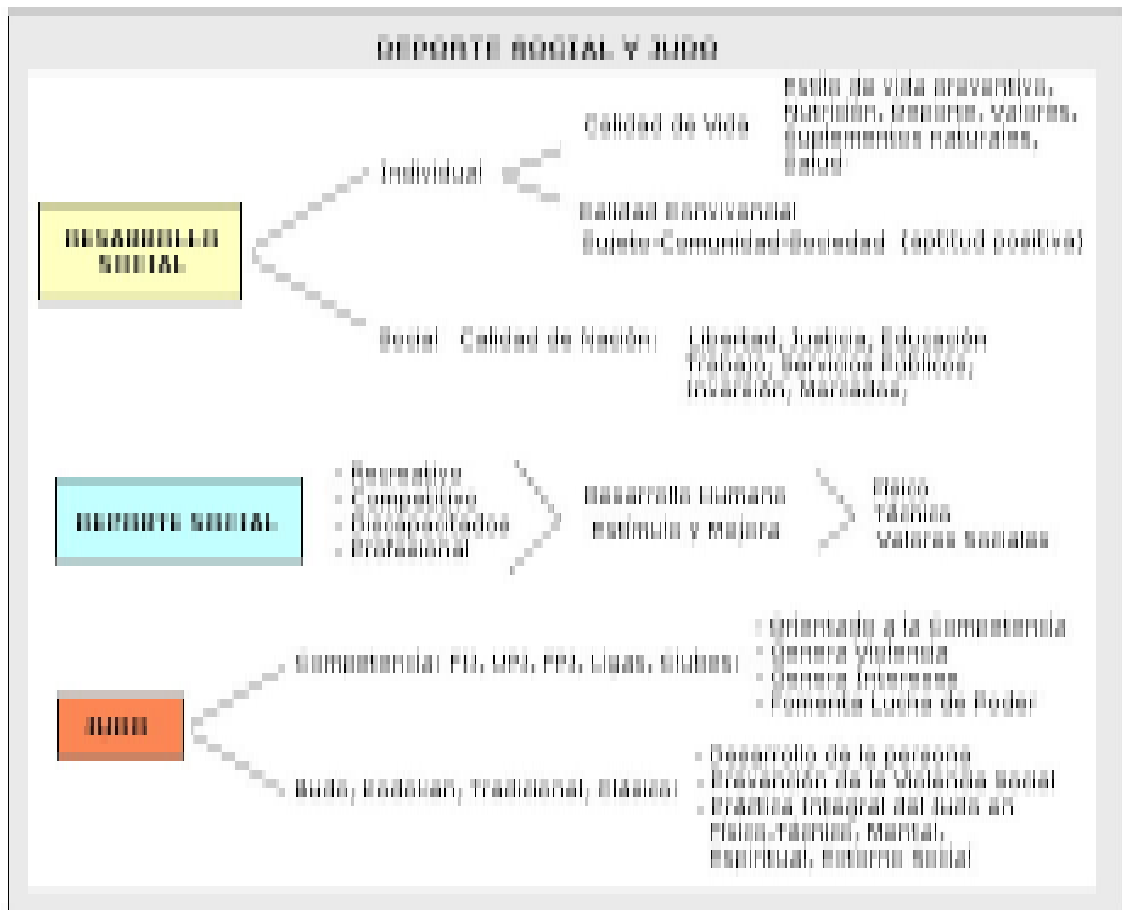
DEPORTE SOCIAL Y JUDO

DESARROLLO SOCIAL

Individual

Calidad de vida

Estilo de vida preventivo, Nutrición, Descanso, Valores, Suplementos naturales, Salud

Calidad convivencial

Sujeto-Comunidad-Sociedad (actitud positiva)

Social - Calidad de Nación:

Libertad, Justicia, Educación Trabajo, Servicios Públicos, Inversión, Mercados

DEPORTE SOCIAL

- Recreativo
- Competitivo
- Discapacitados
- Profesional

Desarrollo Humano

Estímulo y Mejora

Físico
Técnico
Valores Sociales

JUDO

Competencias: FIJ, UPJ, FPJ, Ligas, Clubes

- Orientado a la Competencia
- Genera violencia
- Genera intereses
- Fomenta Lucha de Poder

Budo, Kodokan, Tradicional, Clásico

- Desarrollo de la persona
- Prevención de la Violencia social
- Práctica integral del Judo en Físico-Técnico, Mental, Espiritual, Entorno Social